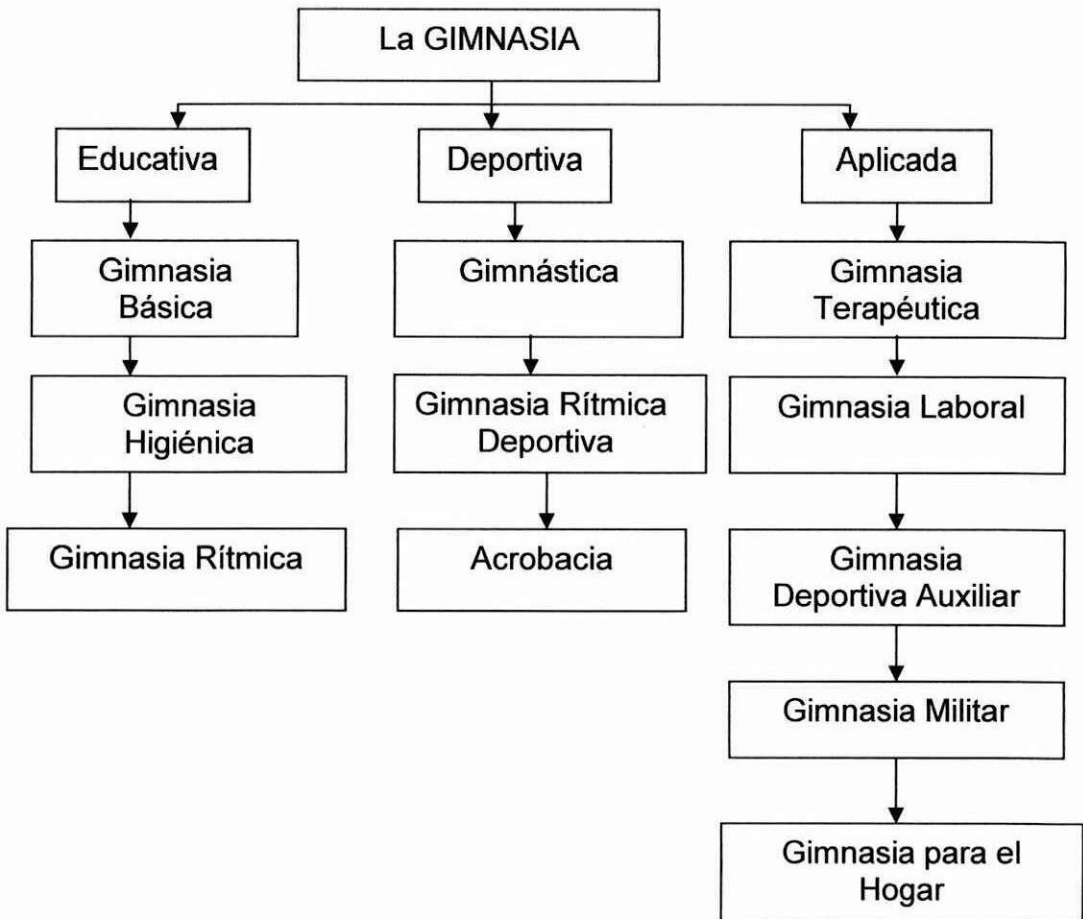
La GIMNASIA

Educativa

Gimnasia Básica

Gimnasia Higiénica

Gimnasia Rítmica

Deportiva

Gimnástica

Gimnasia Rítmica Deportiva

Acrobacia

Aplicada

Gimnasia Terapéutica

Gimnasia Laboral

Gimnasia Deportiva Auxiliar

Gimnasia Militar

Gimnasia para el Hogar